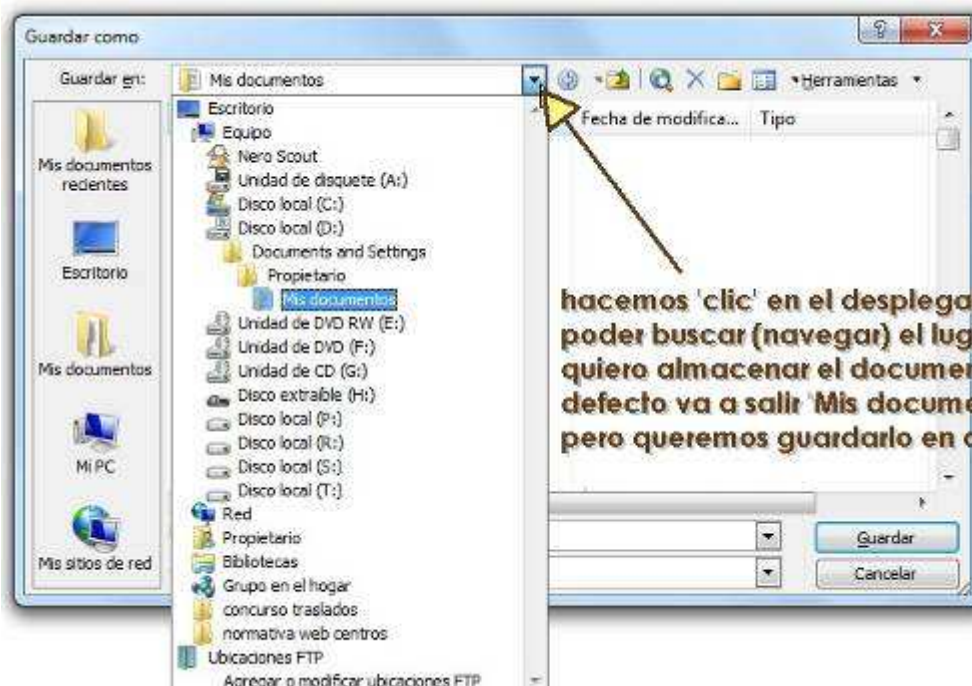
Guardar como

Guardar en: Mis documentos

Herramientas

Mis documentos recientes

Escritorio

Mis documentos

Mi PC

Mis sitios de red

Escritorio
Equipo
Nero Scout
Unidad de disquete (A:)
Disco local (C:)
Disco local (D:)
Documents and Settings
Propietario
Mis documentos
Unidad de DVD RW (E:)
Unidad de DVD (F:)
Unidad de CD (G:)
Disco extraíble (H:)
Disco local (P:)
Disco local (R:)
Disco local (S:)
Disco local (T:)
Red
Propietario
Bibliotecas
Grupo en el hogar
concurso traslados
normativa web centros
Ubicaciones FTP
Agregar o modificar ubicaciones FTP

Fecha de modifica... Tipo

hacemos 'clic' en el desplega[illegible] poder buscar (navegar) el lug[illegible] quiero almacenar el documen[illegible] defecto va a salir 'Mis docume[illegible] pero queremos guardarlo en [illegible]

Guardar

Cancelar